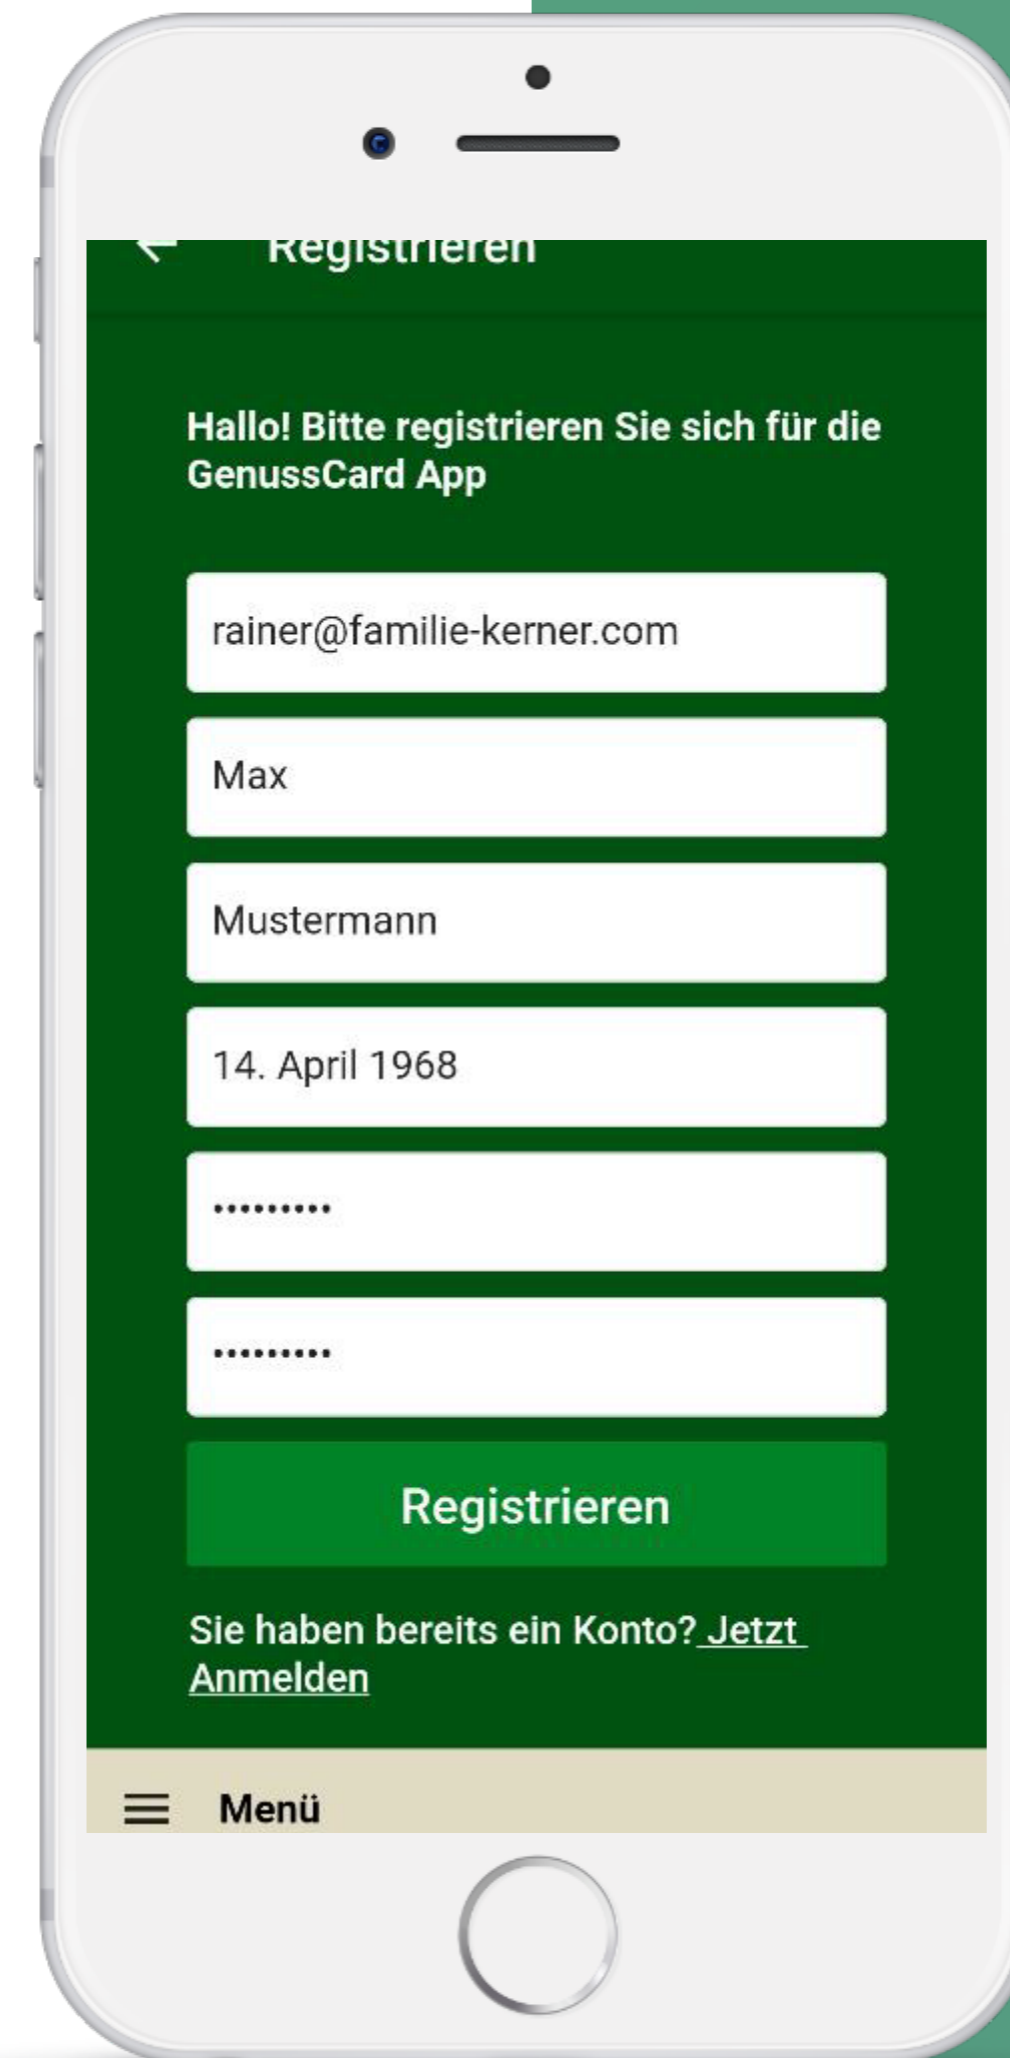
Registrieren

Hallo! Bitte registrieren Sie sich für die GenussCard App

rainer@familie-kerner.com

Max

Mustermann

14. April 1968

••••••••••

••••••••••

Registrieren

Sie haben bereits ein Konto? Jetzt Anmelden

Menü